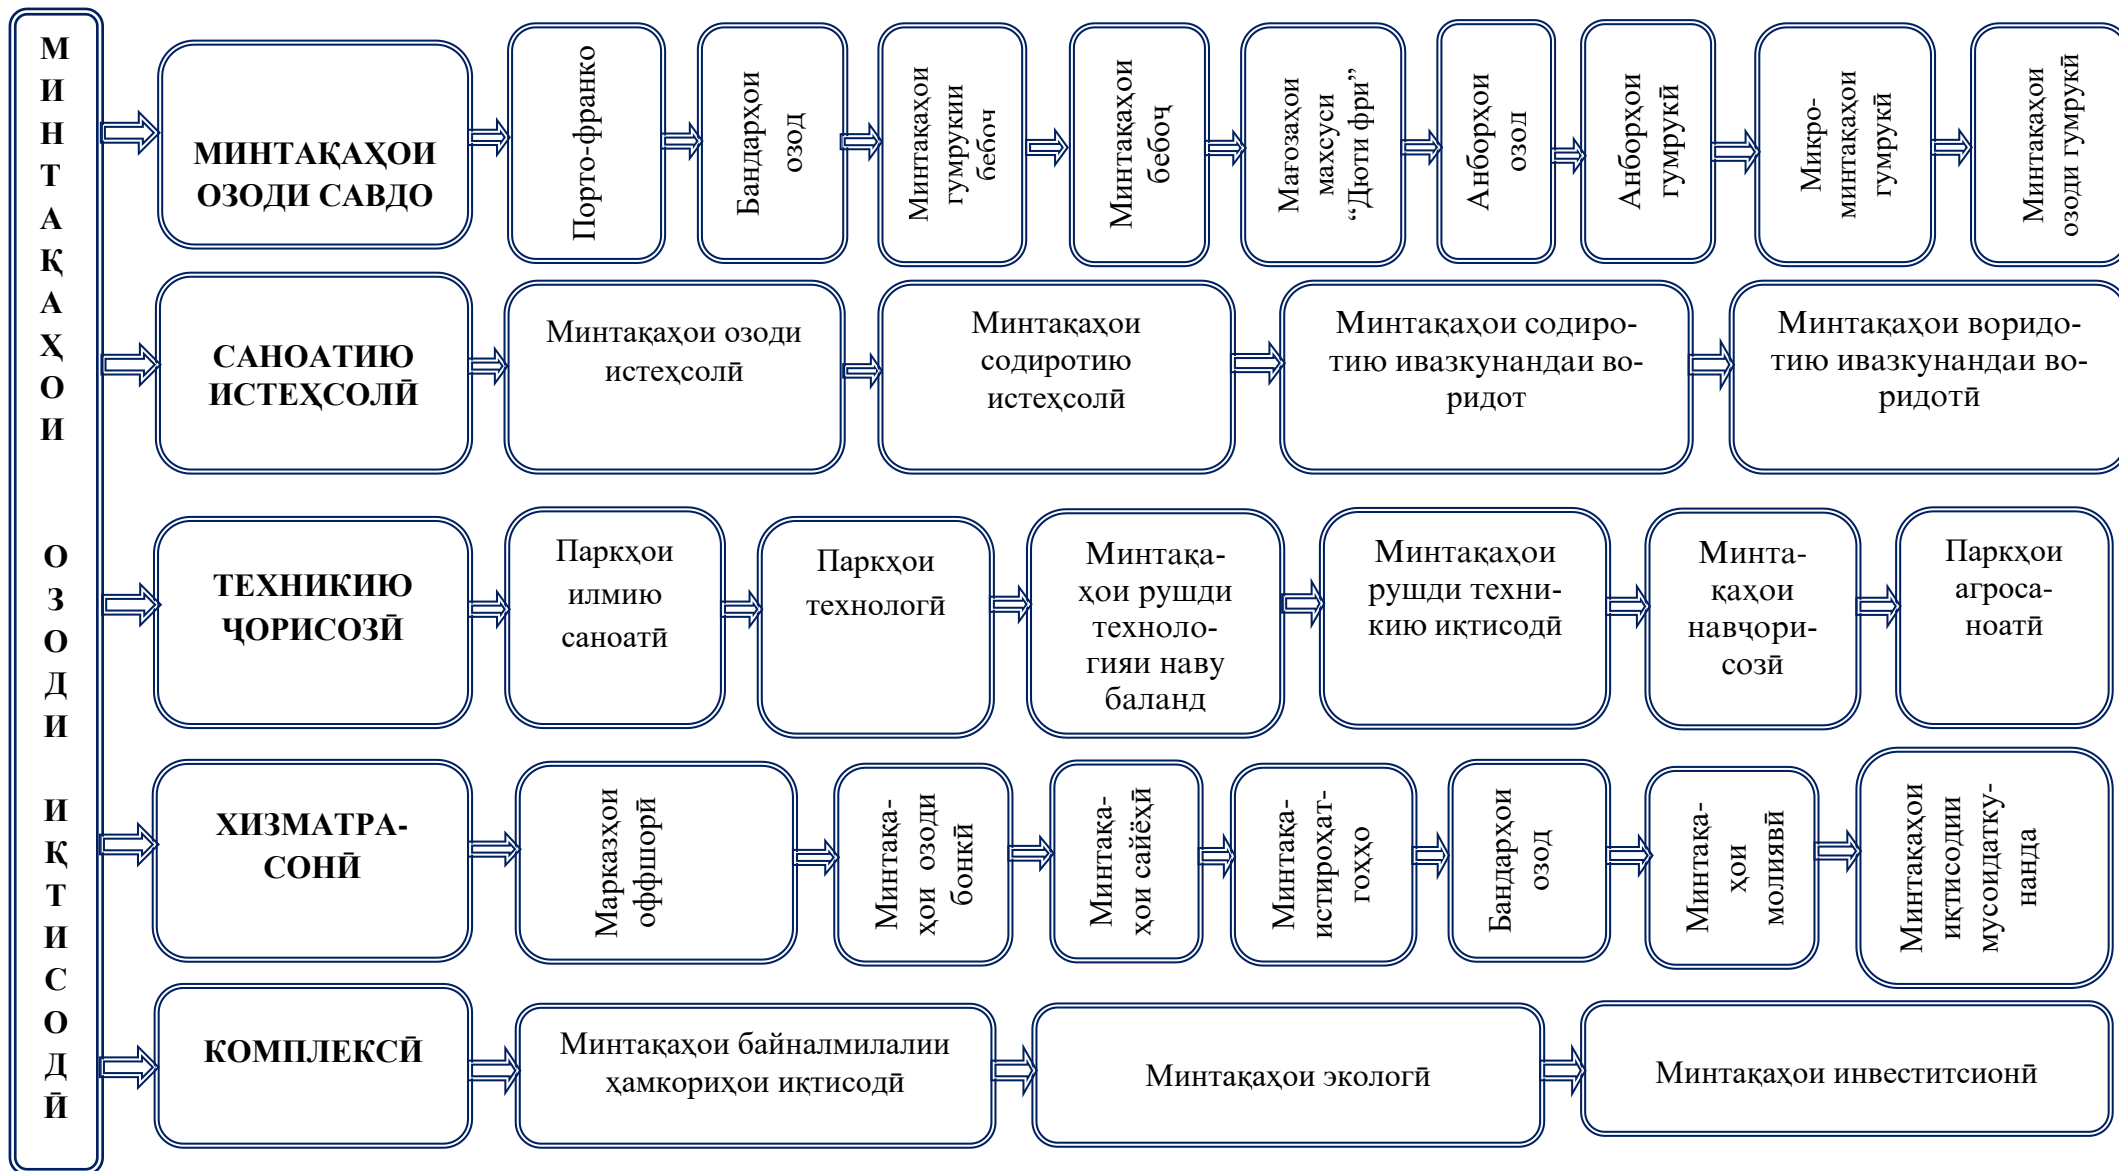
МИНТАҚАҲОИ ОЗОДИ ИҚТИСОДӢ

МИНТАҚАҲОИ ОЗОДИ САВДО

Порто-франко

Бандарҳои озод

Минтақаҳои гумрукии бебоҷ

Минтақаҳои бебоҷ

Мағозаҳои махсуси “Дюти фри”

Анборҳои озод

Анборҳои гумрукӣ

Микро-минтақаҳои гумрукӣ

Минтақаҳои озоди гумрукӣ

САНОАТИЮ ИСТЕҲСОЛӢ

Минтақаҳои озоди истеҳсолӣ

Минтақаҳои содиротию истеҳсолӣ

Минтақаҳои содиротию ивазкунандаи воридот

Минтақаҳои воридотию ивазкунандаи воридотӣ

ТЕХНИКИЮ ҶОРИСОЗӢ

Паркҳои илмию саноатӣ

Паркҳои технологӣ

Минтақаҳои рушди технологияи наву баланд

Минтақаҳои рушди техникию иқтисодӣ

Минтақаҳои навҷорисозӣ

Паркҳои агросаноатӣ

ХИЗМАТРАСОНӢ

Марказҳои оффшорӣ

Минтақаҳои озоди бонкӣ

Минтақаҳои сайёҳӣ

Минтақаистироҳатгоҳҳо

Бандарҳои озод

Минтақаҳои молиявӣ

Минтақаҳои иқтисодии мусоидаткунанда

КОМПЛЕКСӢ

Минтақаҳои байналмилалии ҳамкориҳои иқтисодӣ

Минтақаҳои экологӣ

Минтақаҳои инвеститсионӣ